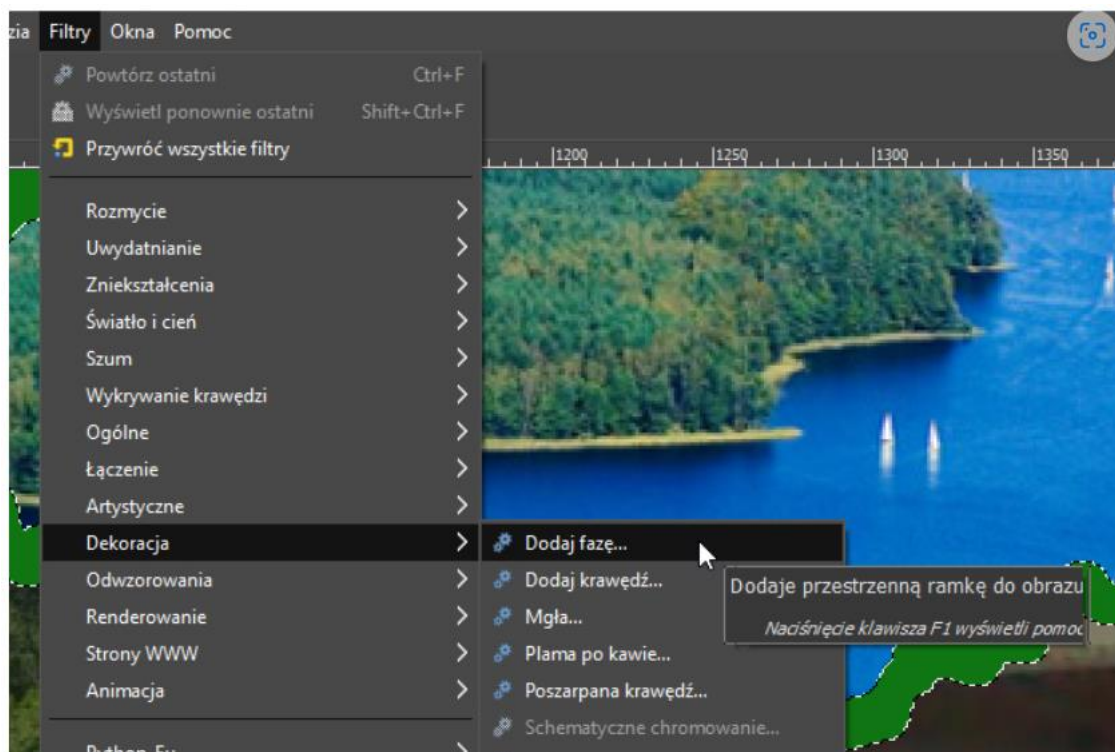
zia Filtry Okna Pomoc

Powtórz ostatni Ctrl+F
Wyświetl ponownie ostatni Shift+Ctrl+F
Przywróć wszystkie filtry

Rozmycie
Uwydatnianie
Zniekształcenia
Światło i cień
Szum
Wykrywanie krawędzi
Ogólne
Łączenie
Artystyczne
Dekoracja
Odwzorowania
Renderowanie
Strony WWW
Animacja
Python-Fu

1200 1250 1300 1350

Dodaj fazę...
Dodaj krawędź...
Mgła...
Plama po kawie...
Poszarpana krawędź...
Schematyczne chromowanie...

Dodaje przestrzenną ramkę do obrazu
Naciśnięcie klawisza F1 wyświetli pomoc